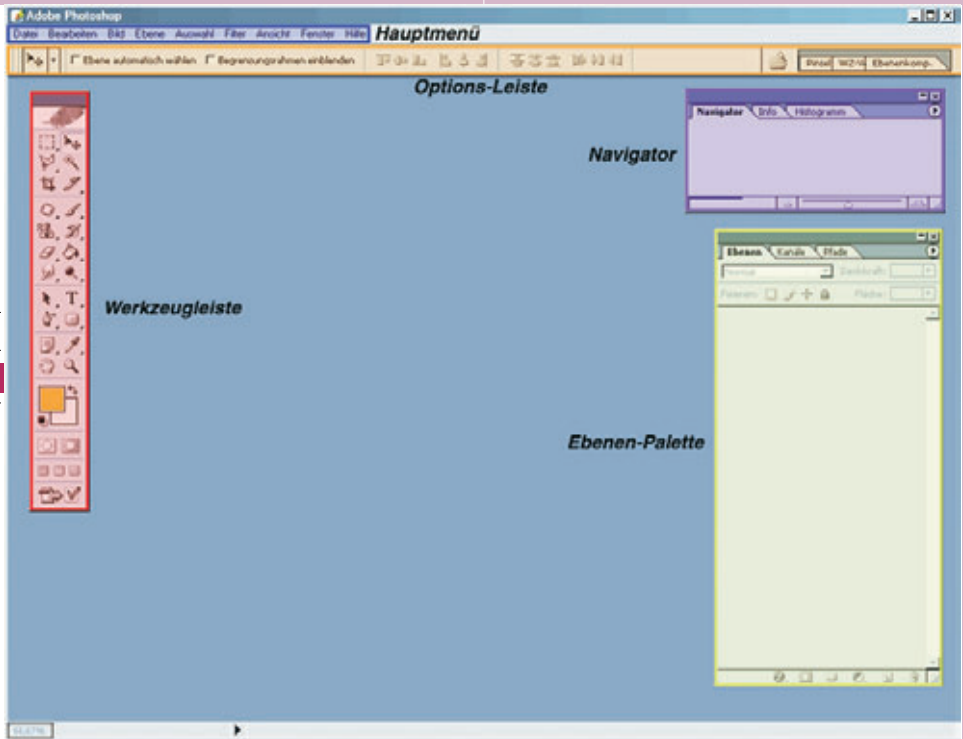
Adobe Photoshop

Datei Bearbeiten Bild Ebene Auswahl Filter Ansicht Fenster Hilfe Hauptmenü

Ebene automatisch wählen Begrenzungsrahmen einblenden

Pinsel WZ-Vo Ebenenkomp.

Options-Leiste

Navigator Info Histogramm

Navigator

Werkzeugleiste

Ebenen Kanäle Pfade

Normal Deckkraft:

Fixieren: Fläche:

Ebenen-Palette

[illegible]